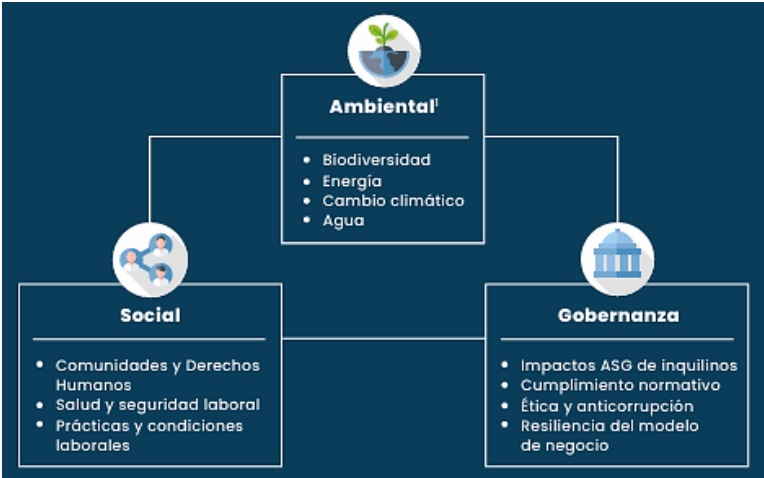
Ambiental¹

- Biodiversidad
- Energía
- Cambio climático
- Agua

Social

- Comunidades y Derechos Humanos
- Salud y seguridad laboral
- Prácticas y condiciones laborales

Gobernanza

- Impactos ASG de inquilinos
- Cumplimiento normativo
- Ética y anticorrupción
- Resiliencia del modelo de negocio